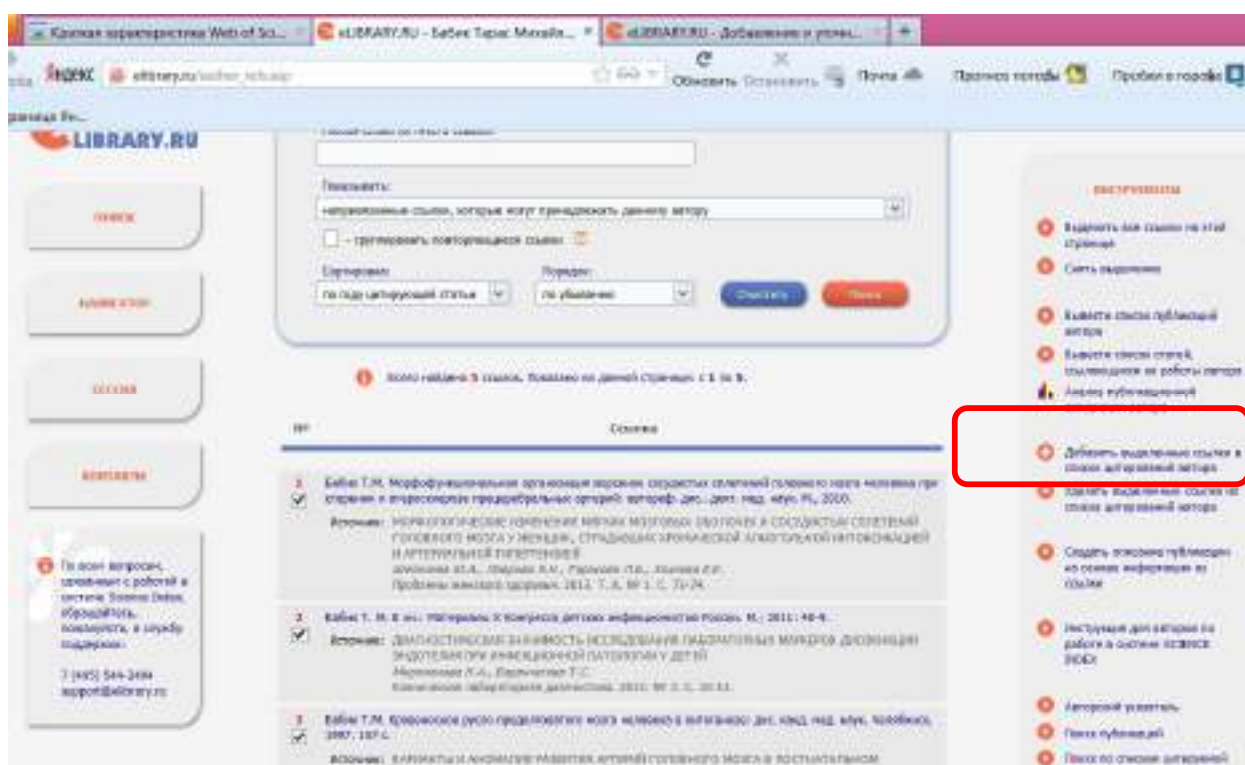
Краткая характеристика Web of Sci... | eLIBRARY.RU - Бабик Тарас Михайл... | eLIBRARY.RU - Добавление и уточн... | +

Яндекс elibrary.ru/author_refs.asp

Обновить Остановить Почта Прогноз погоды Пробки в городе

Страница Ве...

LIBRARY.RU

ПОИСК

КАБИНЕТ

СЕССИЯ

КОНТАКТЫ

По всем вопросам, связанным с работой в системе Science Index, обращайтесь, пожалуйста, в службу поддержки:

7 (495) 544-2494
support@elibrary.ru

Показывать:
неуточненные ссылки, которые могут принадлежать данному автору

- группировать повторяющиеся ссылки

Сортировать: по году цитирующей статьи
Порядок: по убыванию

Очистить Поиск

Всего найдено 5 ссылок. Показано на данной странице: с 1 по 5.

| № | Ссылка |
|---|---|

1 Бабик Т.М. Морфофункциональная организация верхних сосудистых сплетений головного мозга человека при старении и атеросклерозе предцеребральных артерий: автореф. дис. докт. мед. наук. М., 2010.
Источник: МОРФОЛОГИЧЕСКИЕ ИЗМЕНЕНИЯ МЯГКИХ МОЗГОВЫХ ОБОЛОЧЕК И СОСУДИСТЫХ СПЛЕТЕНИЙ ГОЛОВНОГО МОЗГА У ЖЕНЩИН, СТРАДАВШИХ ХРОНИЧЕСКОЙ АЛКОГОЛЬНОЙ ИНТОКСИКАЦИЕЙ И АРТЕРИАЛЬНОЙ ГИПЕРТЕНЗИЕЙ
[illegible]
Проблемы женского здоровья. 2012. Т. 7. № 1. С. 71-74.

2 Бабик Т. М. В кн.: Материалы X Конгресса детских инфекционистов России. М.; 2011: 48-9.
Источник: ДИАГНОСТИЧЕСКАЯ ЗНАЧИМОСТЬ ИССЛЕДОВАНИЯ ЛАБОРАТОРНЫХ МАРКЕРОВ ДИСФУНКЦИИ ЭНДОТЕЛИЯ ПРИ ИНФЕКЦИОННОЙ ПАТОЛОГИИ У ДЕТЕЙ
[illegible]
Клиническая лабораторная диагностика. 2011. № 3. С. 30-31.

3 Бабик Т.М. Кровоснабжение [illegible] мозга человека в онтогенезе: дис. канд. мед. наук. Челябинск, 1997. 187 с.
Источник: ВАРИАНТЫ И АНОМАЛИИ РАЗВИТИЯ АРТЕРИЙ ГОЛОВНОГО МОЗГА В ПОСТНАТАЛЬНОМ

ИНСТРУМЕНТЫ

Выделить все ссылки на этой странице
Снять выделение
Вывести список публикаций автора
Вывести список статей, ссылающихся на работы автора
Анализ публикационной активности автора
Добавить выделенные ссылки в список цитирований автора
Удалить выделенные ссылки из списка цитирований автора
Создать описание публикации на основе информации из ссылки
Инструкция для авторов по работе в системе SCIENCE INDEX
Авторский указатель
Поиск публикаций
Поиск по спискам цитирований